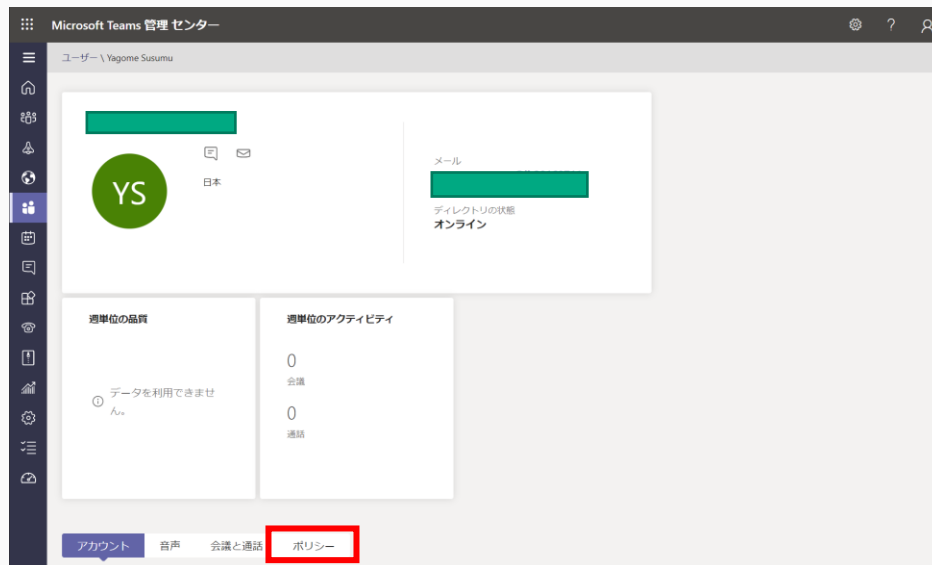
Microsoft Teams 管理センター

ユーザー \ Yagome Susumu

YS

日本

メール

ディレクトリの状態
オンライン

週単位の品質

データを利用できません。

週単位のアクティビティ

0
会議

0
通話

アカウント
音声
会議と通話
ポリシー